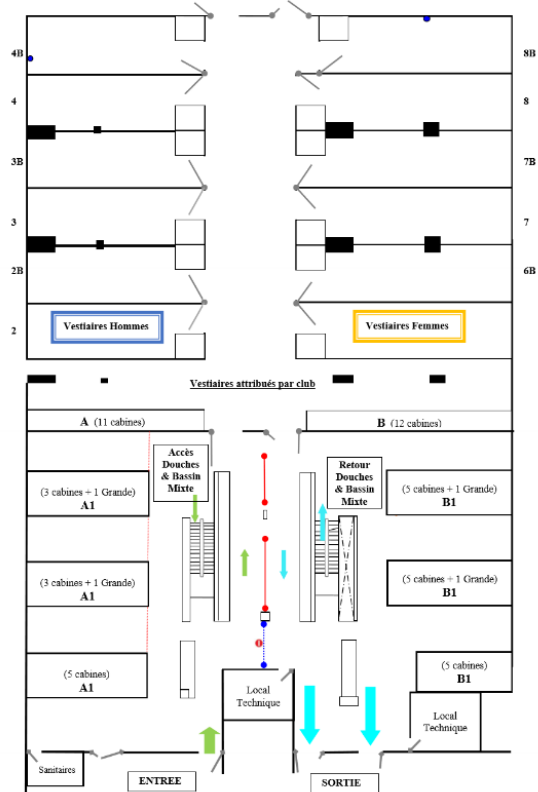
4B

8B

4

8

3B

7B

3

7

2B

6B

2

Vestiaires Hommes

Vestiaires Femmes

Vestiaires attribués par club

A (11 cabines)

B (12 cabines)

Accès Douches & Bassin Mixte

Retour Douches & Bassin Mixte

(3 cabines + 1 Grande)
A1

(5 cabines + 1 Grande)
B1

(3 cabines + 1 Grande)
A1

(5 cabines + 1 Grande)
B1

(5 cabines)
A1

(5 cabines)
B1

Local Technique

Local Technique

Sanitaires

ENTREE

SORTIE